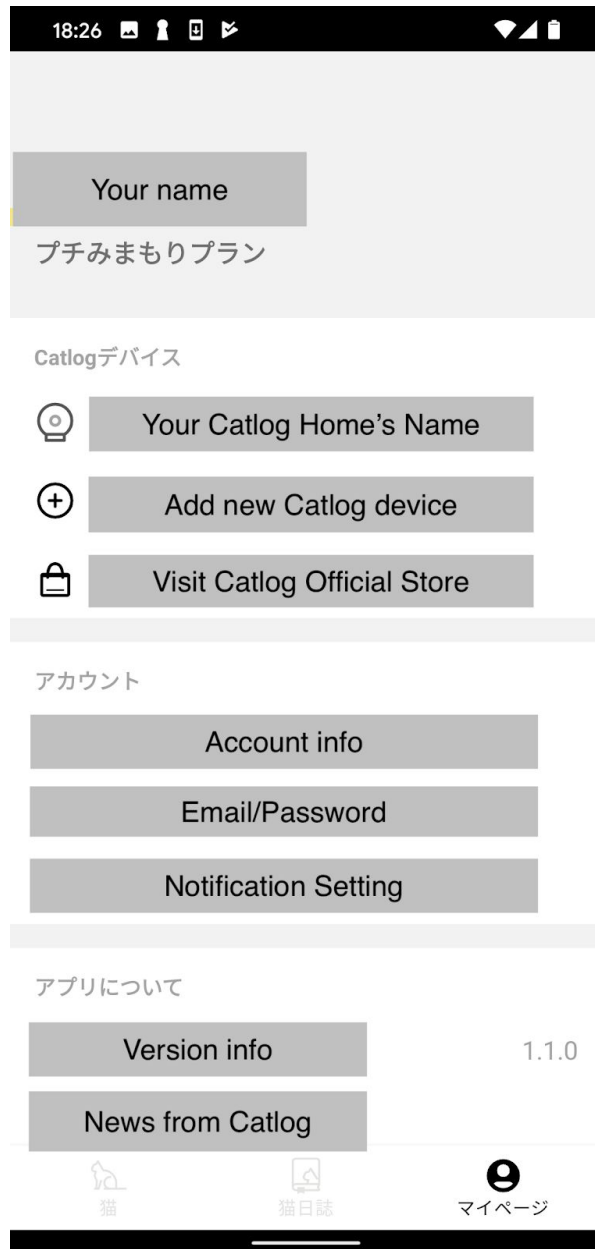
18:26

Your name

プチみまもりプラン

Catlogデバイス

Your Catlog Home's Name

Add new Catlog device

Visit Catlog Official Store

アカウント

Account info

Email/Password

Notification Setting

アプリについて

Version info

1.1.0

News from Catlog

猫

猫日誌

マイページ